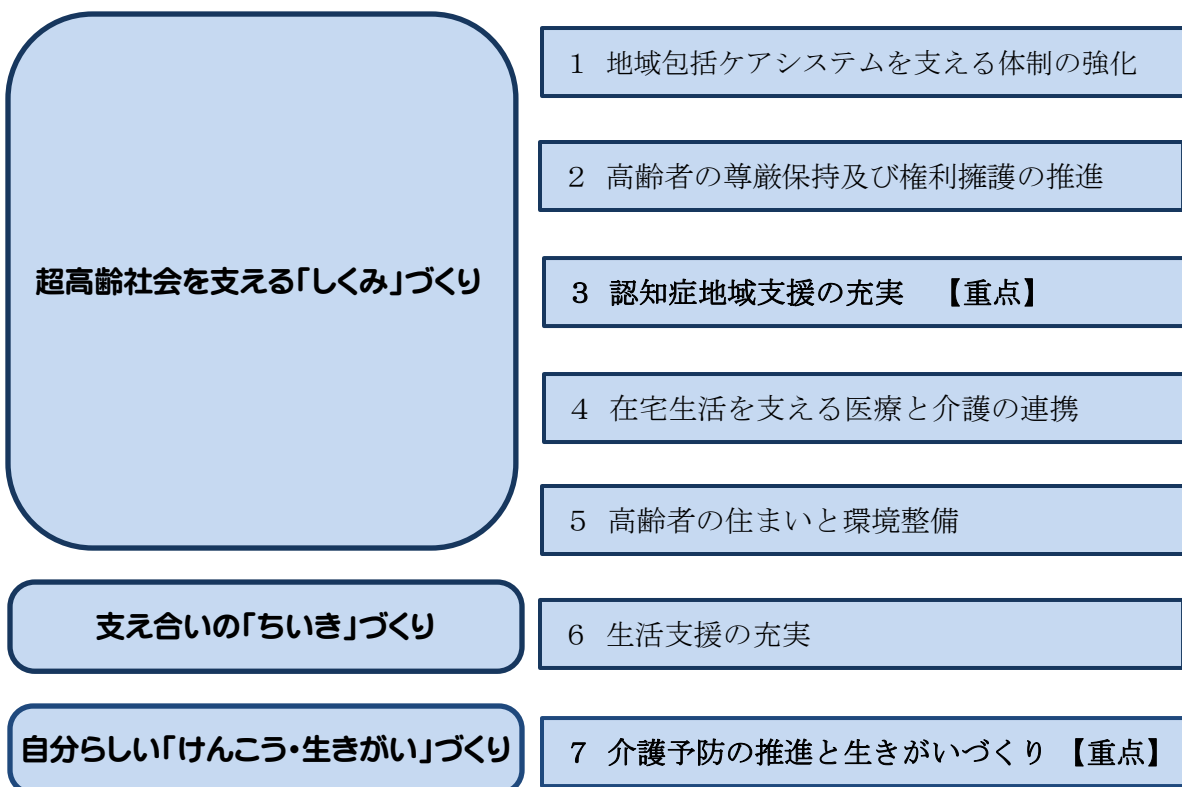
超高齢社会を支える「しくみ」づくり

1　地域包括ケアシステムを支える体制の強化

2　高齢者の尊厳保持及び権利擁護の推進

3　認知症地域支援の充実　【重点】

4　在宅生活を支える医療と介護の連携

5　高齢者の住まいと環境整備

支え合いの「ちいき」づくり

6　生活支援の充実

自分らしい「けんこう・生きがい」づくり

7　介護予防の推進と生きがいづくり　【重点】